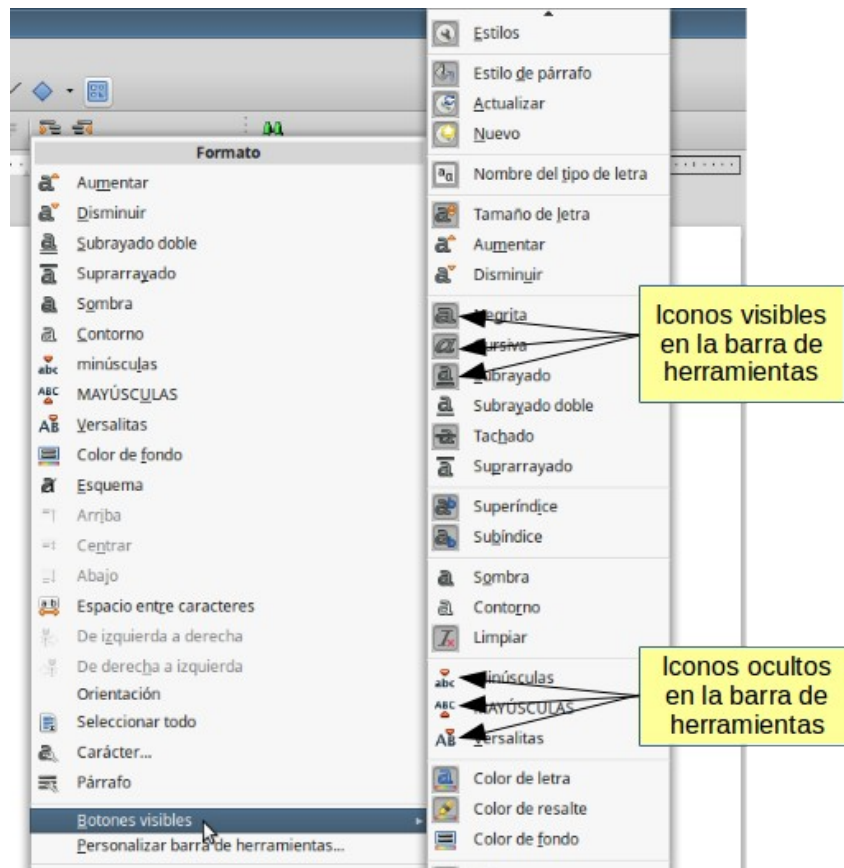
Formato
Aumentar
Disminuir
Subrayado doble
Suprarrayado
Sombra
Contorno
minúsculas
MAYÚSCULAS
Versalitas
Color de fondo
Esquema
Arriba
Centrar
Abajo
Espacio entre caracteres
De izquierda a derecha
De derecha a izquierda
Orientación
Seleccionar todo
Carácter...
Párrafo
Botones visibles
Personalizar barra de herramientas...

Estilos
Estilo de párrafo
Actualizar
Nuevo
Nombre del tipo de letra
Tamaño de letra
Aumentar
Disminuir
Negrita
Cursiva
Subrayado
Subrayado doble
Tachado
Suprarrayado
Superíndice
Subíndice
Sombra
Contorno
Limpiar
minúsculas
MAYÚSCULAS
Versalitas
Color de letra
Color de resalte
Color de fondo

Iconos visibles en la barra de herramientas

Iconos ocultos en la barra de herramientas